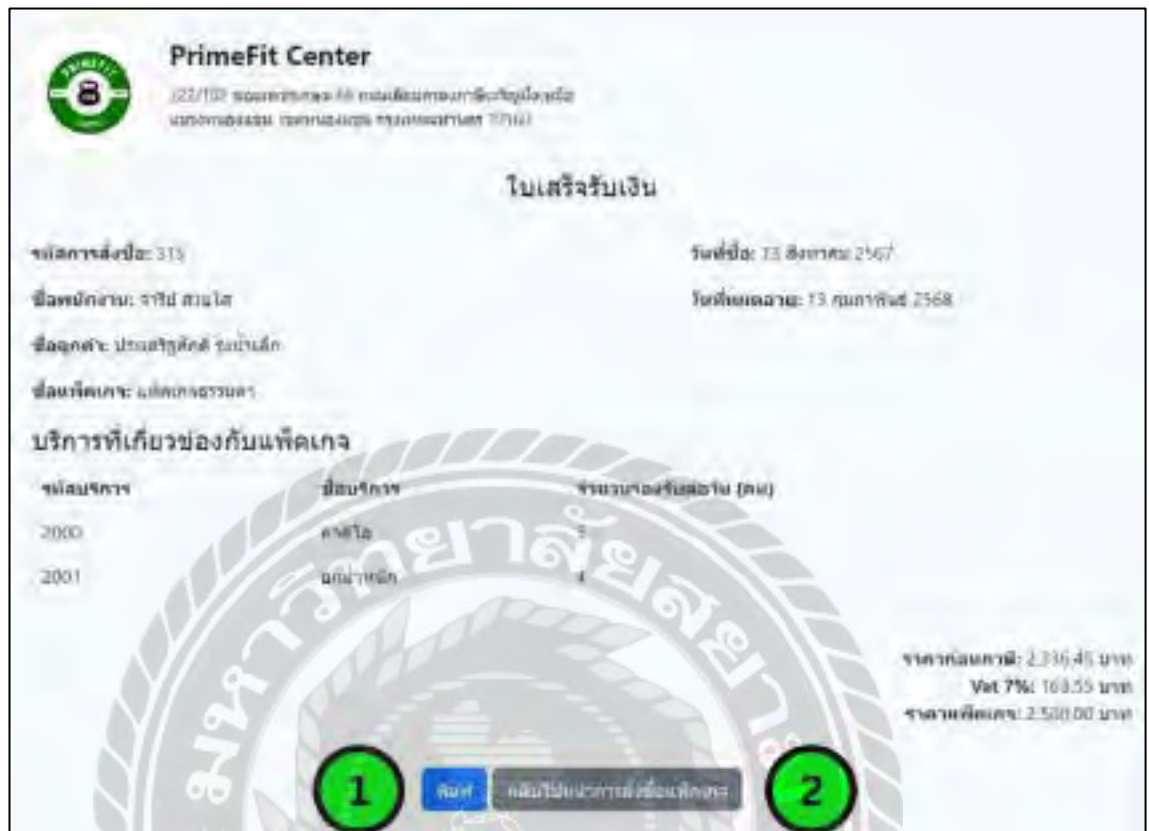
PrimeFit Center

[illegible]

ใบเสร็จรับเงิน

รหัสการสั่งซื้อ: 315

วันที่ซื้อ: 13 สิงหาคม 2567

ชื่อพนักงาน: จารีย์ สวนใส

วันที่หมดอายุ: 13 กุมภาพันธ์ 2568

ชื่อลูกค้า: ประเสริฐศักดิ์ ระน้ำเล็ก

ชื่อแพ็คเกจ: แพ็คเกจธรรมดา

บริการที่เกี่ยวข้องกับแพ็คเกจ

| รหัสบริการ | ชื่อบริการ | จำนวนรองรับต่อวัน (คน) |
|---|---|---|
| 2000 | คาดิโอ | 5 |
| 2001 | ยกน้ำหนัก | 4 |

ราคาก่อนภาษี: 2,336.45 บาท
Vat 7%: 163.55 บาท
ราคาแพ็คเกจ: 2,500.00 บาท

1
พิมพ์
กลับไปหน้าการสั่งซื้อแพ็คเกจ
2